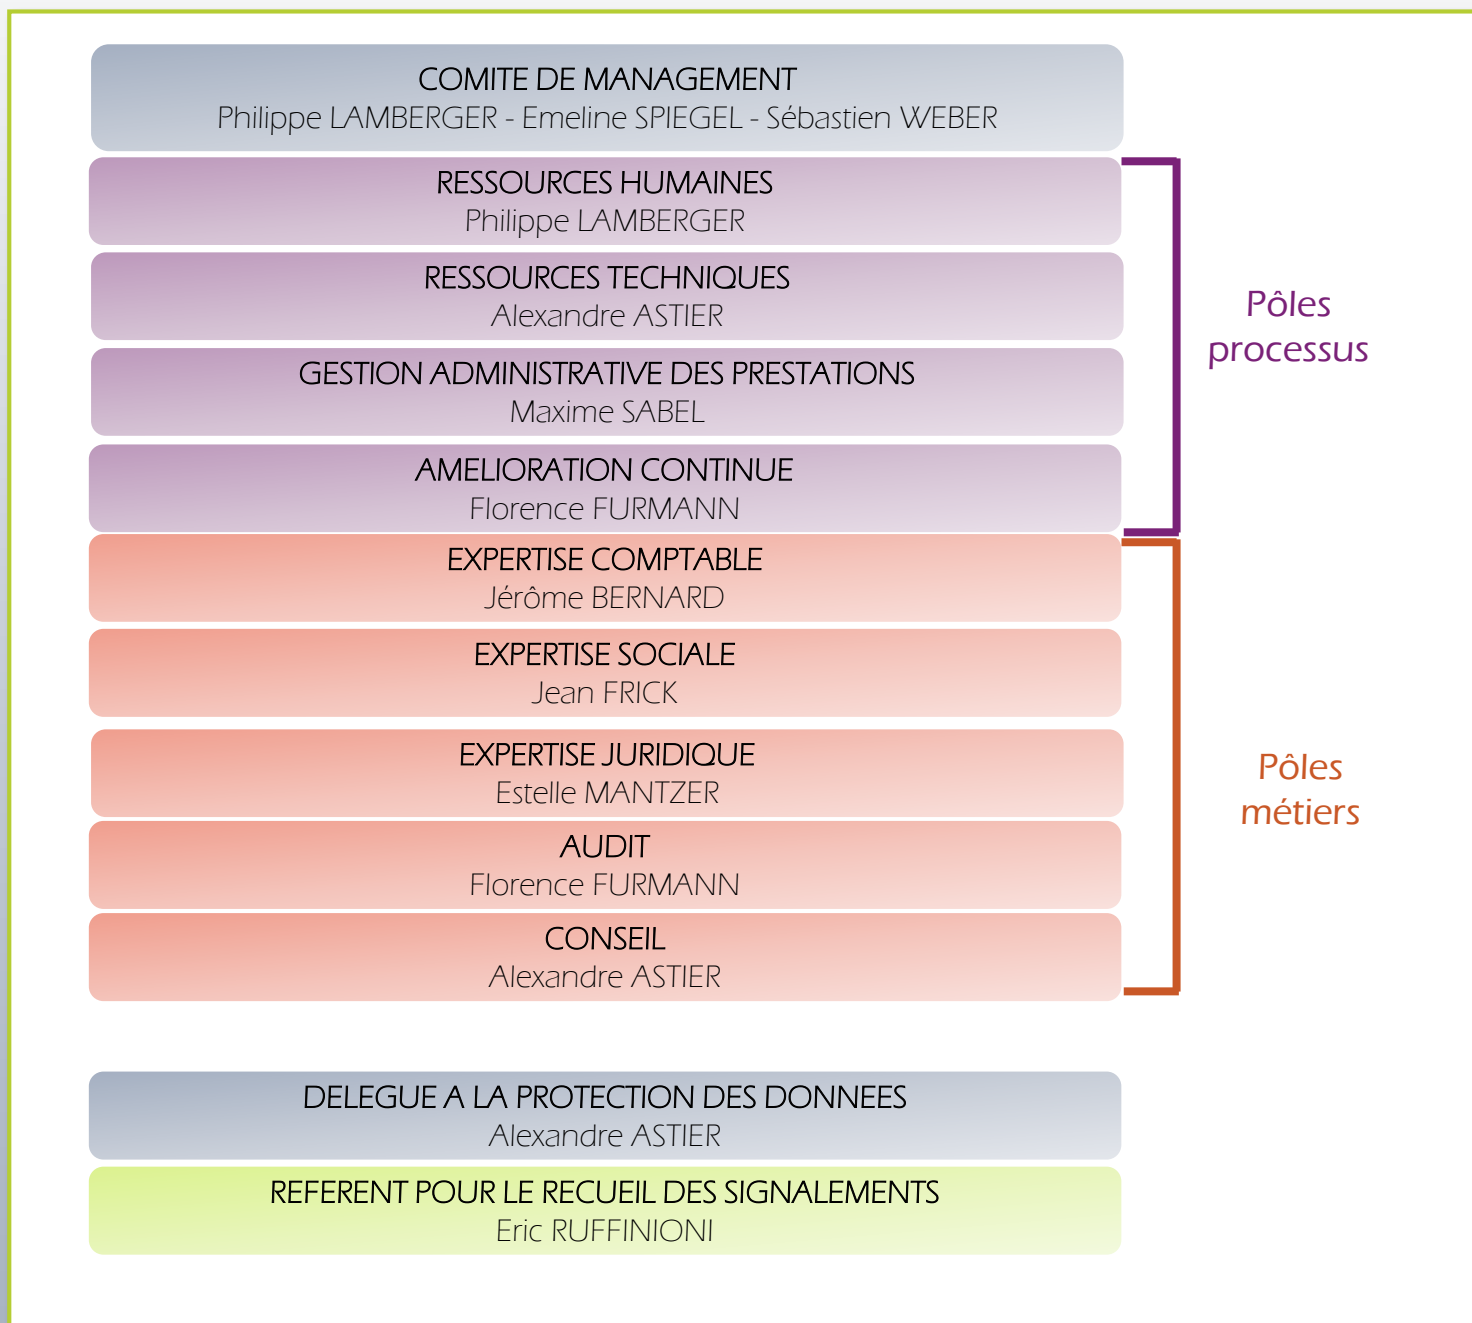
COMITE DE MANAGEMENT
Philippe LAMBERGER - Emeline SPIEGEL - Sébastien WEBER

RESSOURCES HUMAINES
Philippe LAMBERGER

RESSOURCES TECHNIQUES
Alexandre ASTIER

GESTION ADMINISTRATIVE DES PRESTATIONS
Maxime SABEL

AMELIORATION CONTINUE
Florence FURMANN

Pôles processus

EXPERTISE COMPTABLE
Jérôme BERNARD

EXPERTISE SOCIALE
Jean FRICK

EXPERTISE JURIDIQUE
Estelle MANTZER

AUDIT
Florence FURMANN

CONSEIL
Alexandre ASTIER

Pôles métiers

DELEGUE A LA PROTECTION DES DONNEES
Alexandre ASTIER

REFERENT POUR LE RECUEIL DES SIGNALEMENTS
Eric RUFFINIONI